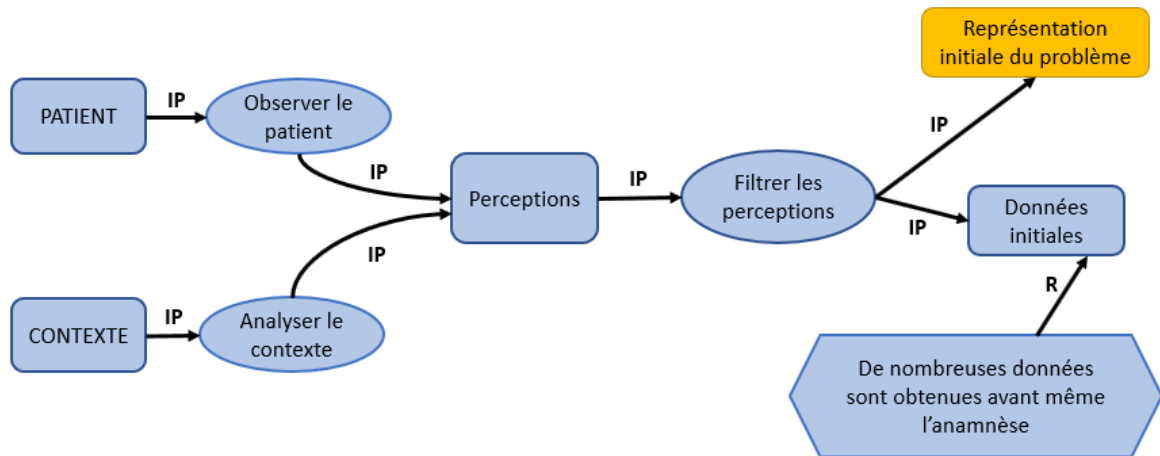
PATIENT

IP

Observer le patient

IP

CONTEXTE

IP

Analyser le contexte

IP

Perceptions

IP

Filtrer les perceptions

IP

Représentation initiale du problème

IP

Données initiales

R

De nombreuses données sont obtenues avant même l'anamnèse